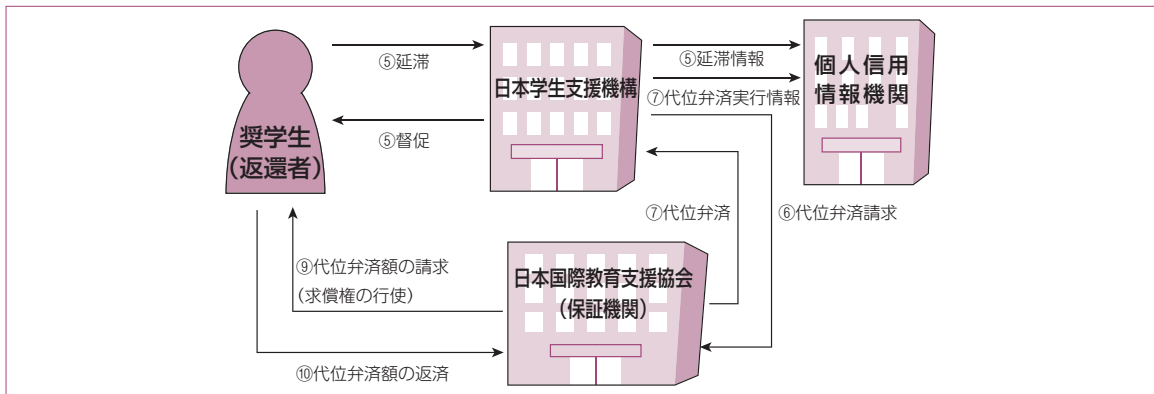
奨学生
（返還者）

⑤延滞

⑤督促

日本学生支援機構

⑤延滞情報

⑦代位弁済実行情報

個人信用
情報機関

⑦代位弁済

⑥代位弁済請求

⑨代位弁済額の請求
（求償権の行使）

日本国際教育支援協会
（保証機関）

⑩代位弁済額の返済